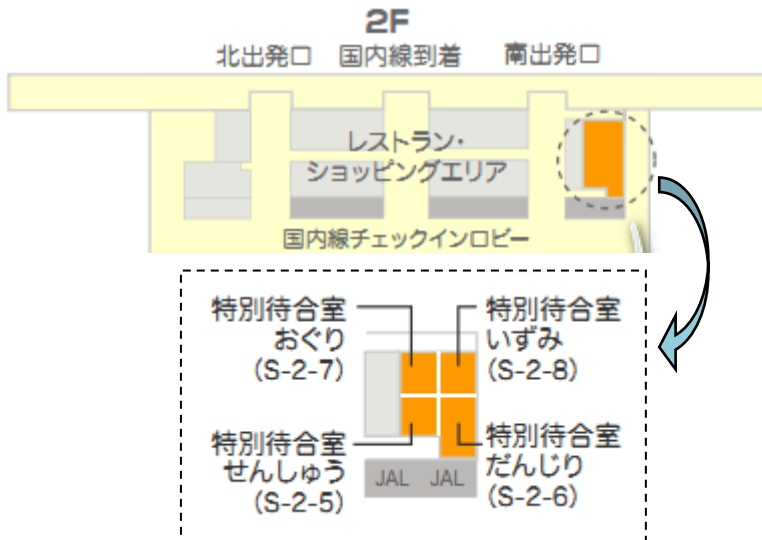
2F

北出発口 国内線到着 南出発口

レストラン・
ショッピングエリア

国内線チェックインロビー

特別待合室
おぐり
(S-2-7)

特別待合室
いずみ
(S-2-8)

特別待合室
せんしゅう
(S-2-5)

特別待合室
だんじり
(S-2-6)

JAL JAL